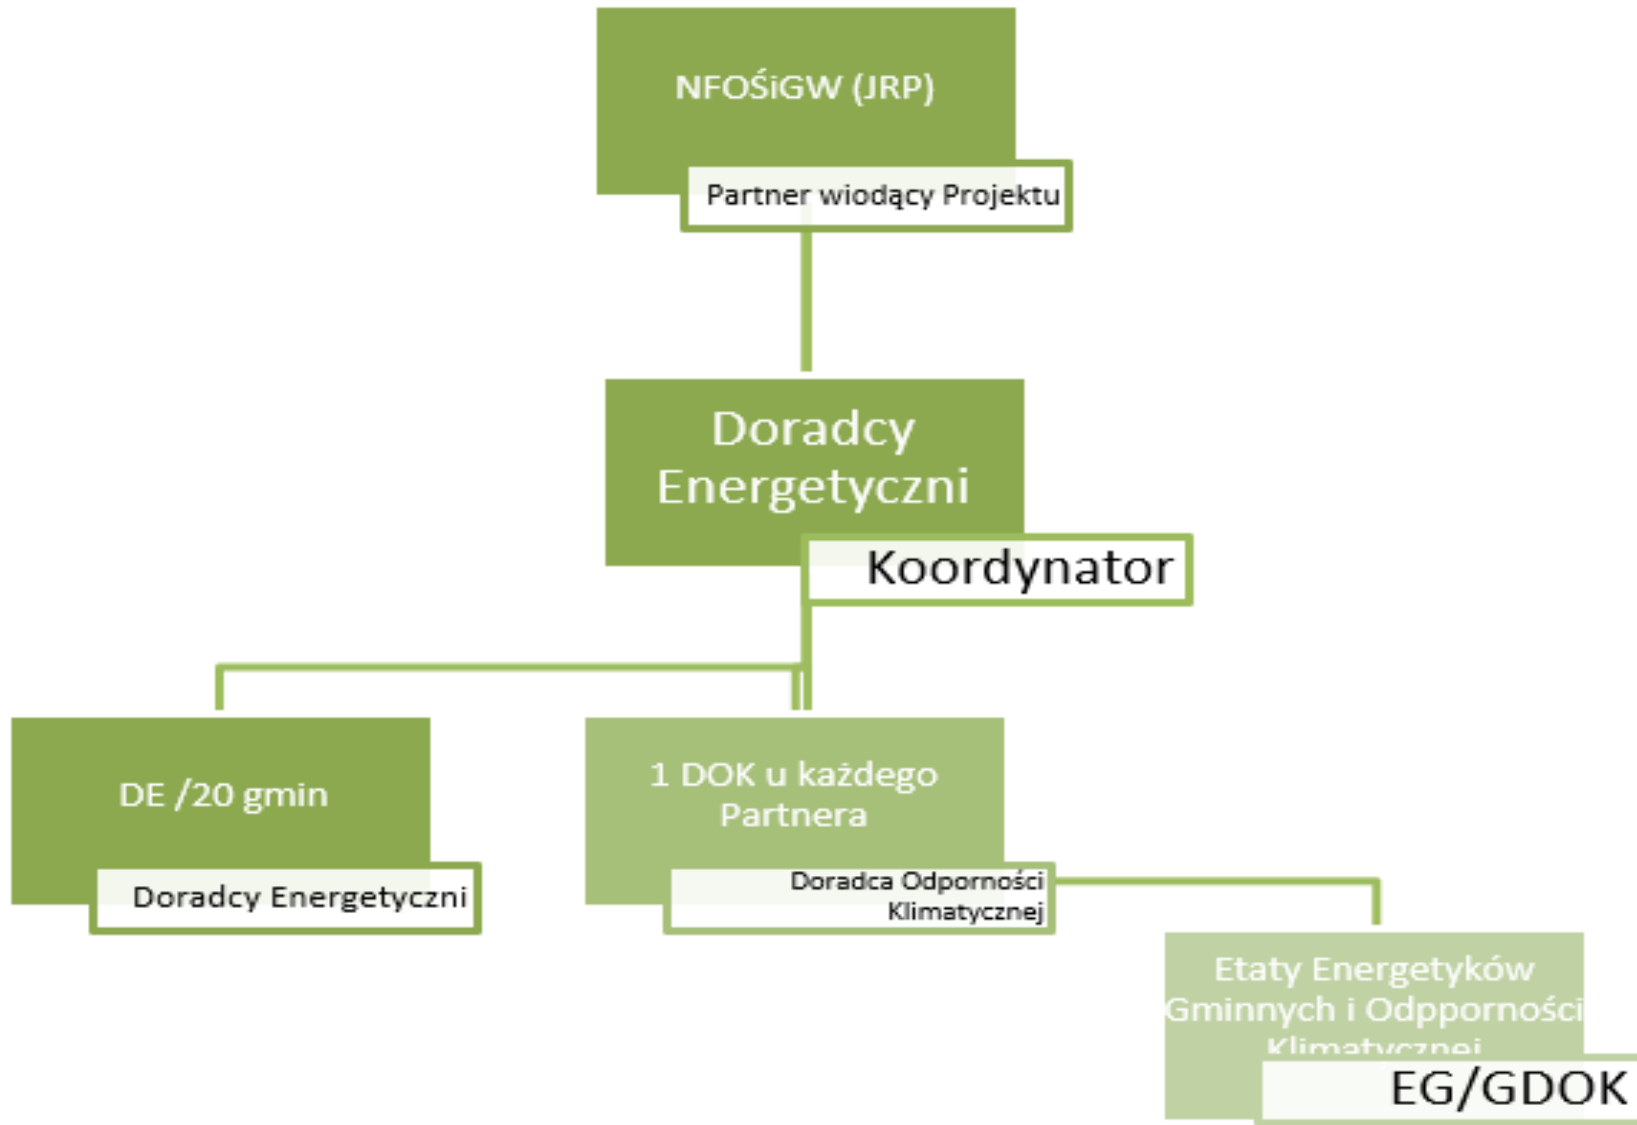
NFOŚiGW (JRP)

Partner wiodący Projektu

Doradcy Energetyczni

Koordynator

DE /20 gmin

Doradcy Energetyczni

1 DOK u każdego Partnera

Doradca Odporności Klimatycznej

Etaty Energetyków Gminnych i Odpporności Klimatycznej

EG/GDOK